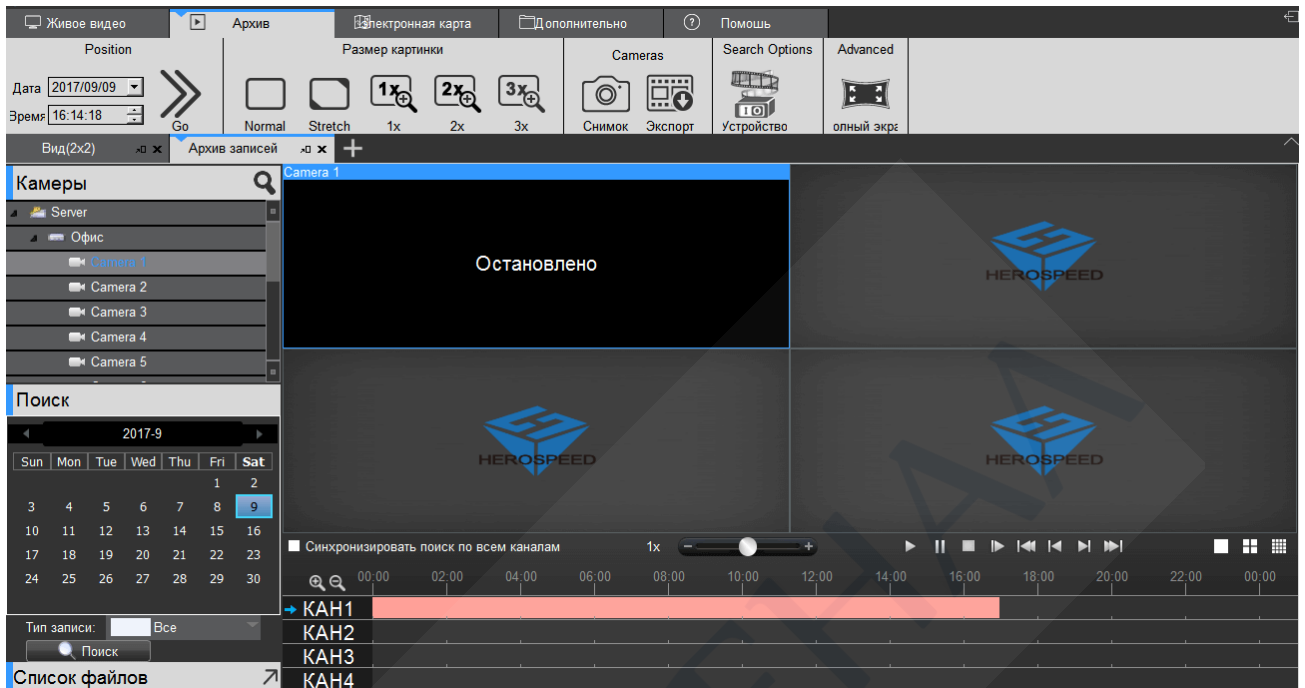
Живое видео | Архив | Электронная карта | Дополнительно | Помощь

Position
Дата 2017/09/09
Время 16:14:18
Go

Размер картинки
Normal | Stretch | 1x | 2x | 3x

Cameras
Снимок | Экспорт

Search Options
Устройство

Advanced
олный экра

Вид(2x2) | Архив записей | +

Камеры
Server
Офис
Camera 1
Camera 2
Camera 3
Camera 4
Camera 5

Поиск
2017-9

| Sun | Mon | Tue | Wed | Thu | Fri | Sat |
|---|---|---|---|---|---|---|
| | | | | | 1 | 2 |
| 3 | 4 | 5 | 6 | 7 | 8 | 9 |
| 10 | 11 | 12 | 13 | 14 | 15 | 16 |
| 17 | 18 | 19 | 20 | 21 | 22 | 23 |
| 24 | 25 | 26 | 27 | 28 | 29 | 30 |

Тип записи: Все
Поиск
Список файлов

Camera 1
Остановлено
HEROSPEED
HEROSPEED
HEROSPEED

Синхронизировать поиск по всем каналам
1x

00:00 02:00 04:00 06:00 08:00 10:00 12:00 14:00 16:00 18:00 20:00 22:00 00:00
КАН1
КАН2
КАН3
КАН4